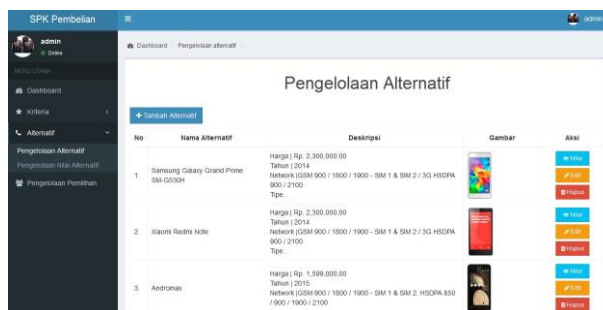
SPK Pembelian

admin

admin
● Online

MENU UTAMA

Dashboard

Kriteria

Alternatif

Pengelolaan Alternatif

Pengelolaan Nilai Alternatif

Pengelolaan Pemilihan

Dashboard > Pengelolaan alternatif >

Pengelolaan Alternatif

+ Tambah Alternatif

| No | Nama Alternatif | Deskripsi | Gambar | Aksi |
|---|---|---|---|---|
| 1. | Samsung Galaxy Grand Prime SM-G530H | Harga \| Rp. 2,300,000.00 Tahun \| 2014 Network \|GSM 900 / 1800 / 1900 - SIM 1 & SIM 2 / 3G HSDPA 900 / 2100 Tipe... | | Nilai Edit Hapus |
| 2. | Xiaomi Redmi Note | Harga \| Rp. 2,300,000.00 Tahun \| 2014 Network \|GSM 900 / 1800 / 1900 - SIM 1 & SIM 2 / 3G HSDPA 900 / 2100 Tipe... | | Nilai Edit Hapus |
| 3. | Andromax | Harga \| Rp. 1,599,000.00 Tahun \| 2015 Network \|GSM 900 / 1800 / 1900 - SIM 1 & SIM 2, HSDPA 850 / 900 / 1900 / 2100 | | Nilai Edit Hapus |